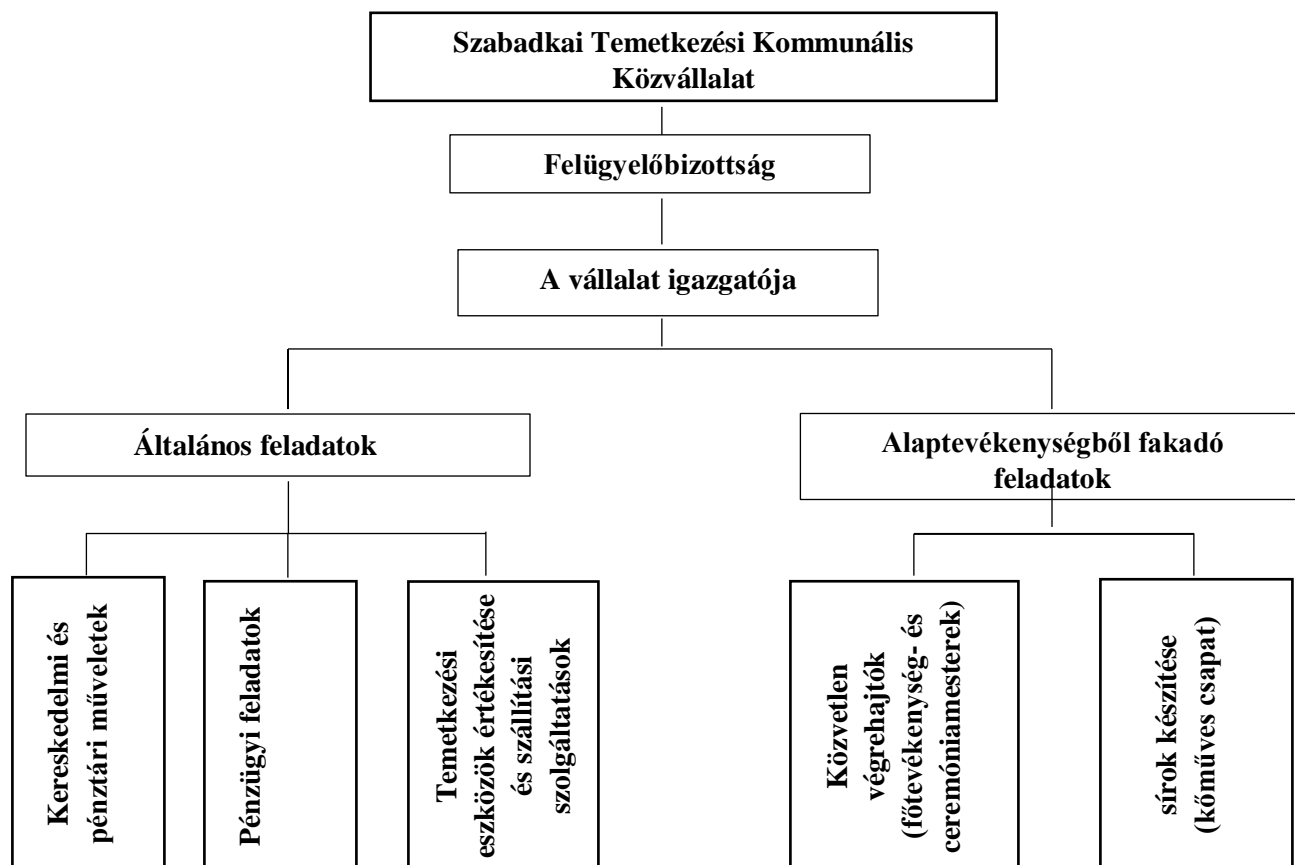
Szabadkai Temetkezési Kommunális Közvállalat

Felügyelőbizottság

A vállalat igazgatója

Általános feladatok

Alaptevékenységből fakadó feladatok

Kereskedelmi és pénztári műveletek

Pénzügyi feladatok

Temetkezési eszközök értékesítése és szállítási szolgáltatások

Közvetlen végrehajtók (főtevékenység- és ceremóniamesterek)

sírok készítése (kőműves csapat)